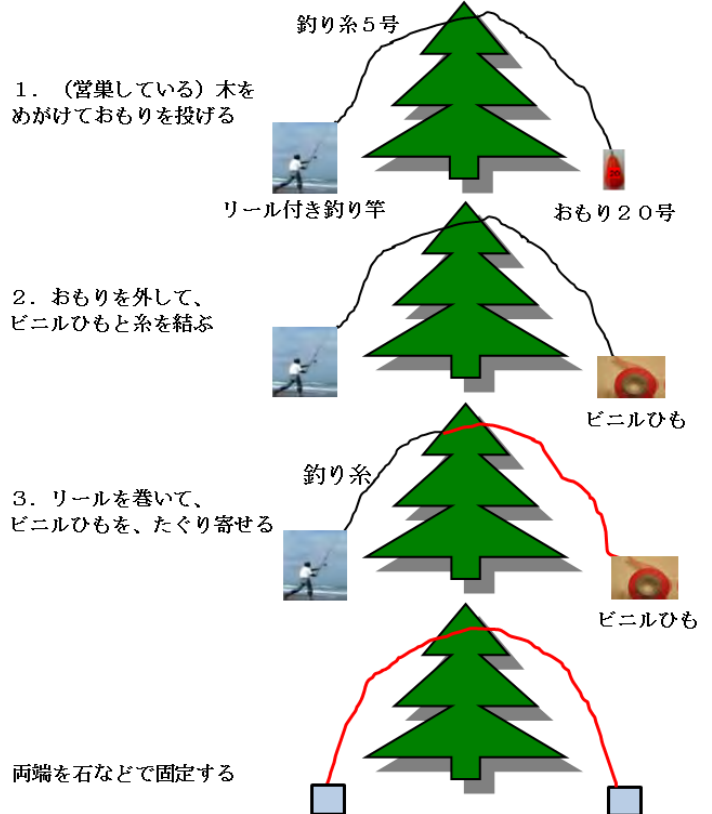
釣り糸５号

１．（営巣している）木をめがけておもりを投げる

リール付き釣り竿

おもり２０号

２．おもりを外して、ビニルひもと糸を結ぶ

ビニルひも

釣り糸

３．リールを巻いて、ビニルひもを、たぐり寄せる

ビニルひも

両端を石などで固定する